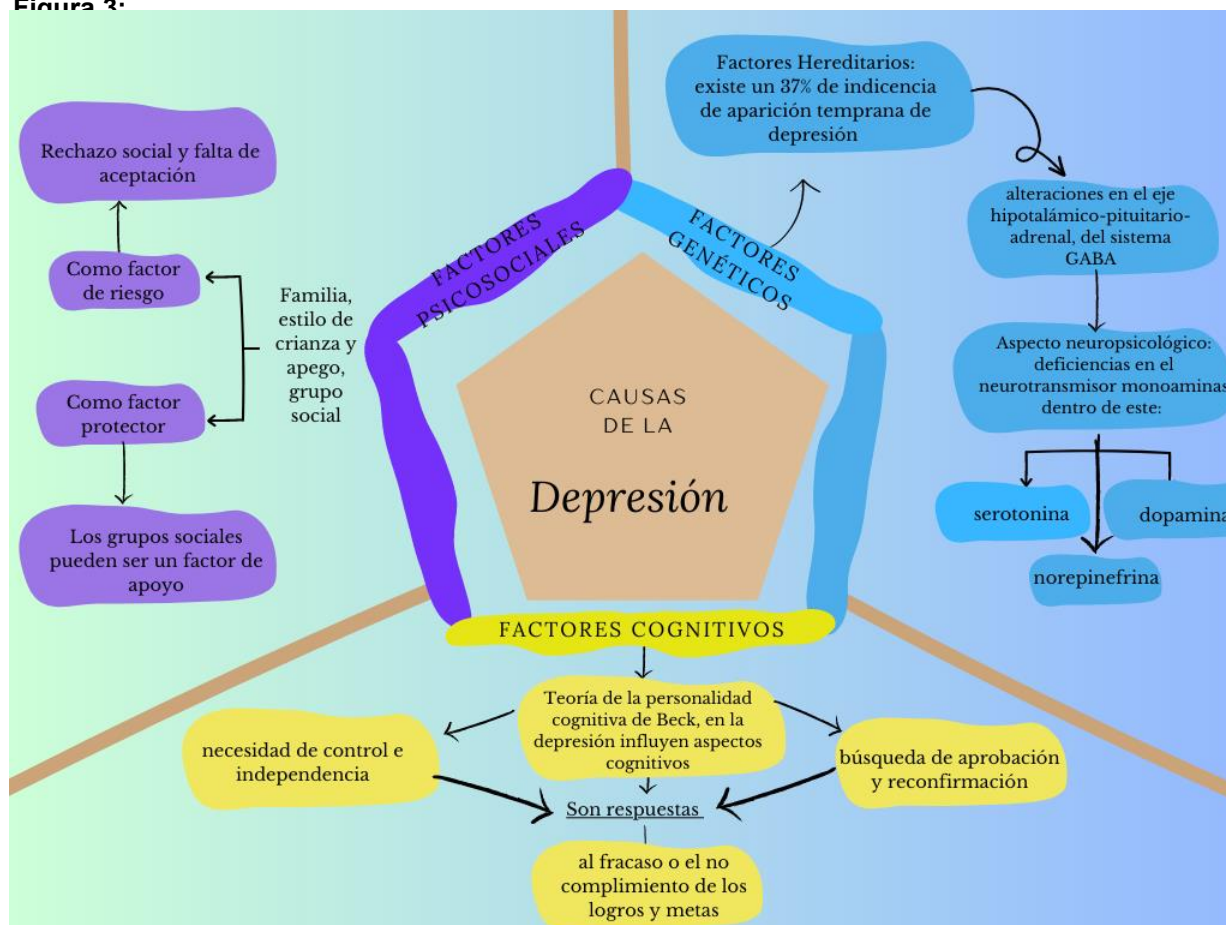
Figura 3:

Rechazo social y falta de aceptación

Como factor de riesgo

Familia, estilo de crianza y apego, grupo social

Como factor protector

Los grupos sociales pueden ser un factor de apoyo

FACTORES PSICOSOCIALES

FACTORES GENÉTICOS

Factores Hereditarios: existe un 37% de indicencia de aparición temprana de depresión

alteraciones en el eje hipotalámico-pituitario-adrenal, del sistema GABA

Aspecto neuropsicológico: deficiencias en el neurotransmisor monoaminas dentro de este:

serotonina

dopamina

norepinefrina

CAUSAS DE LA

Depresión

FACTORES COGNITIVOS

Teoría de la personalidad cognitiva de Beck, en la depresión influyen aspectos cognitivos

necesidad de control e independencia

búsqueda de aprobación y reconfirmación

Son respuestas

al fracaso o el no complimiento de los logros y metas